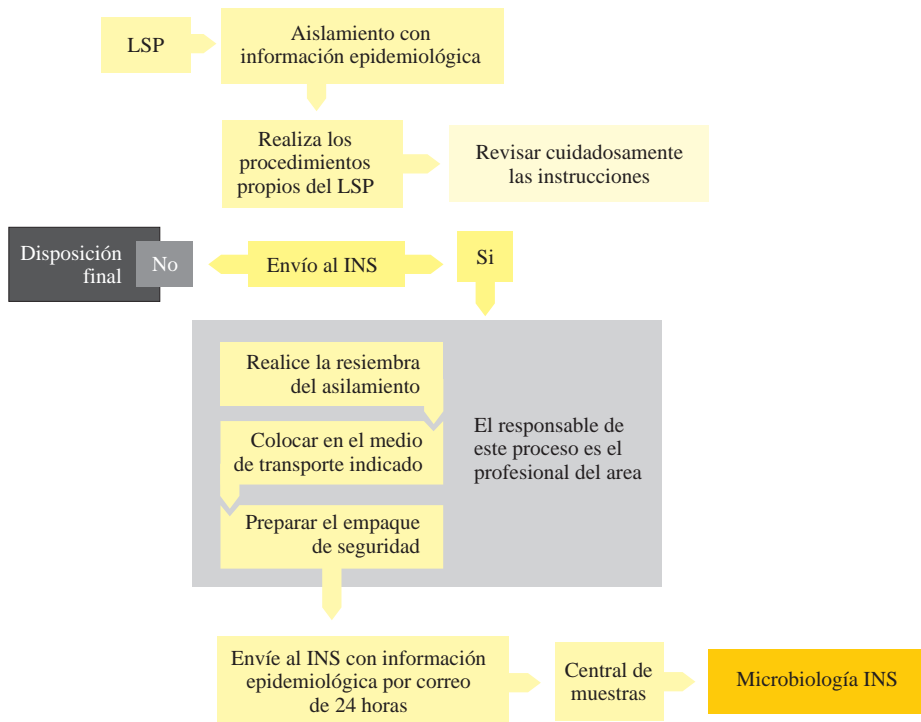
LSP

Aislamiento con información epidemiológica

Realiza los procedimientos propios del LSP

Revisar cuidadosamente las instrucciones

Disposición final

No

Envío al INS

Si

Realice la resiembra del asilamiento

Colocar en el medio de transporte indicado

Preparar el empaque de seguridad

El responsable de este proceso es el profesional del area

Envíe al INS con información epidemiológica por correo de 24 horas

Central de muestras

Microbiología INS